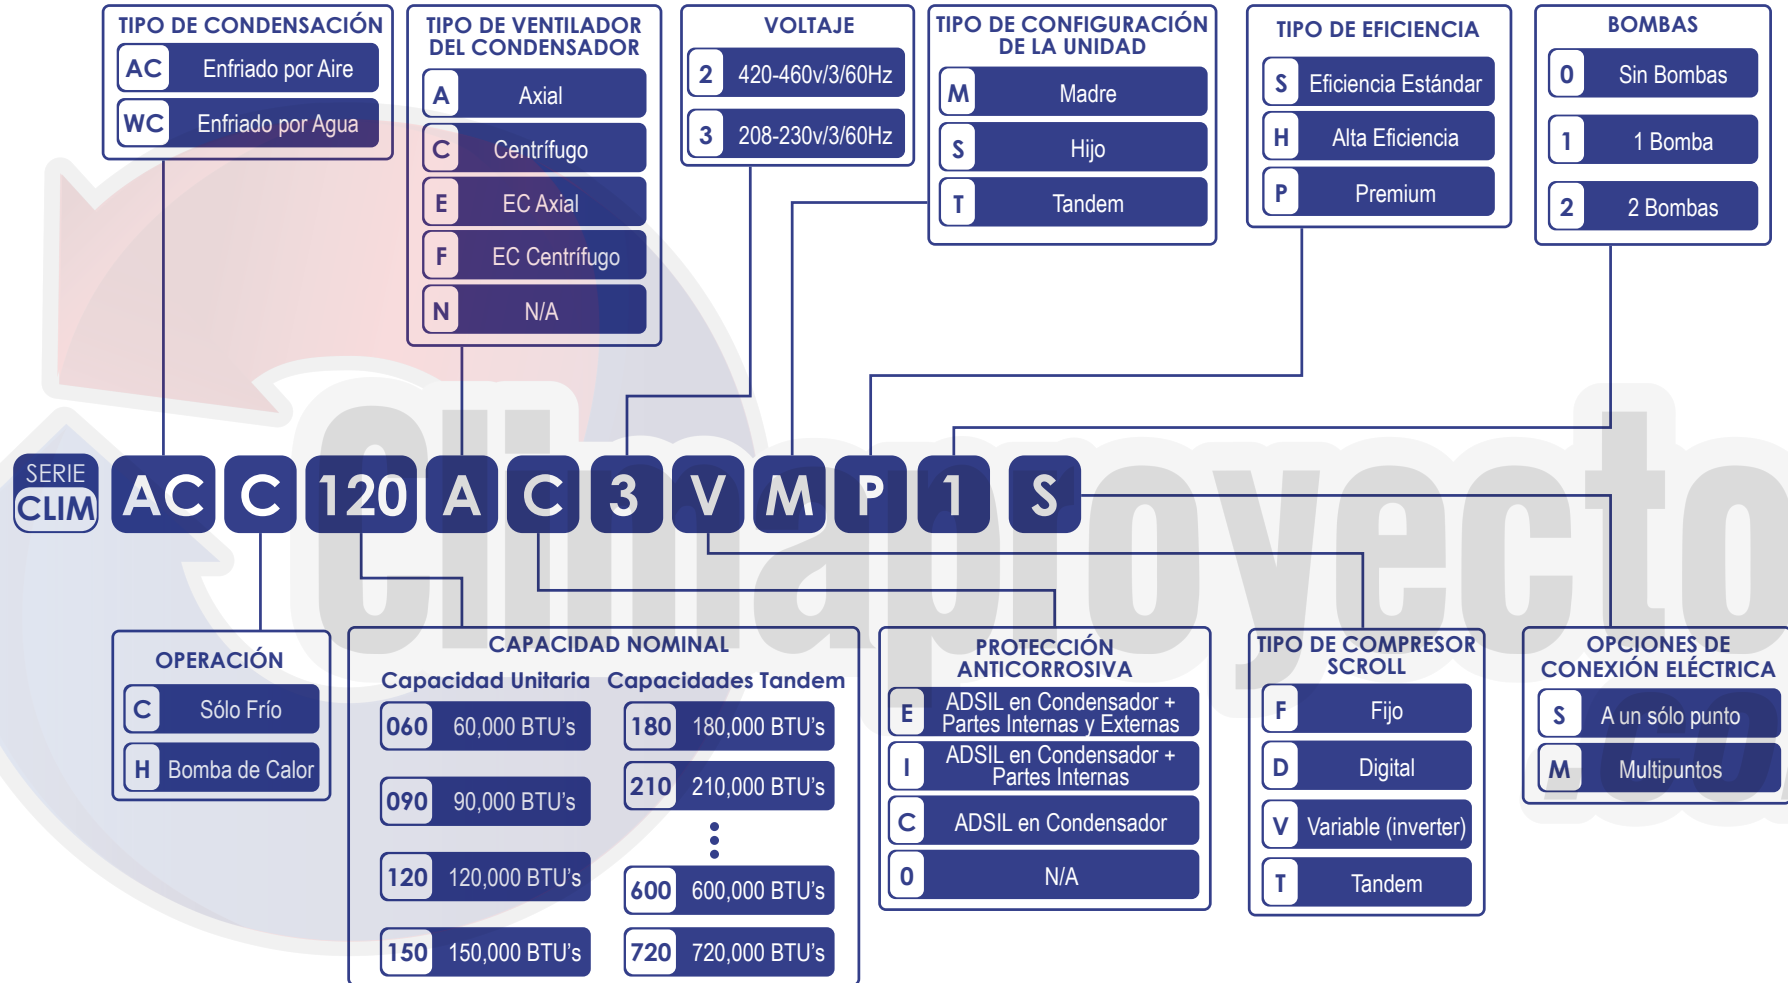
TIPO DE CONDENSACIÓN
AC Enfriado por Aire
WC Enfriado por Agua

TIPO DE VENTILADOR DEL CONDENSADOR
A Axial
C Centrífugo
E EC Axial
F EC Centrífugo
N N/A

VOLTAJE
2 420-460v/3/60Hz
3 208-230v/3/60Hz

TIPO DE CONFIGURACIÓN DE LA UNIDAD
M Madre
S Hijo
T Tandem

TIPO DE EFICIENCIA
S Eficiencia Estándar
H Alta Eficiencia
P Premium

BOMBAS
0 Sin Bombas
1 1 Bomba
2 2 Bombas

SERIE CLIM AC C 120 A C 3 V M P 1 S

OPERACIÓN
C Sólo Frío
H Bomba de Calor

CAPACIDAD NOMINAL
Capacidad Unitaria
060 60,000 BTU's
090 90,000 BTU's
120 120,000 BTU's
150 150,000 BTU's
Capacidades Tandem
180 180,000 BTU's
210 210,000 BTU's
⋮
600 600,000 BTU's
720 720,000 BTU's

PROTECCIÓN ANTICORROSIVA
E ADSIL en Condensador + Partes Internas y Externas
I ADSIL en Condensador + Partes Internas
C ADSIL en Condensador
0 N/A

TIPO DE COMPRESOR SCROLL
F Fijo
D Digital
V Variable (inverter)
T Tandem

OPCIONES DE CONEXIÓN ELÉCTRICA
S A un sólo punto
M Multipuntos